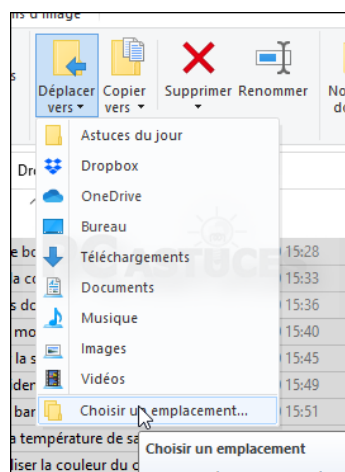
ils d'image

s

Déplacer vers

Copier vers

Supprimer

Renommer

No d

Dr

Astuces du jour

Dropbox

OneDrive

Bureau

Téléchargements

Documents

Musique

Images

Vidéos

Choisir un emplacement...

e bo 15:28

a co 15:33

s do 15:36

mo 15:40

la s 15:45

der 15:49

bar 15:51

a température de sa

liser la couleur du c

Choisir un emplacement

ASTUCE